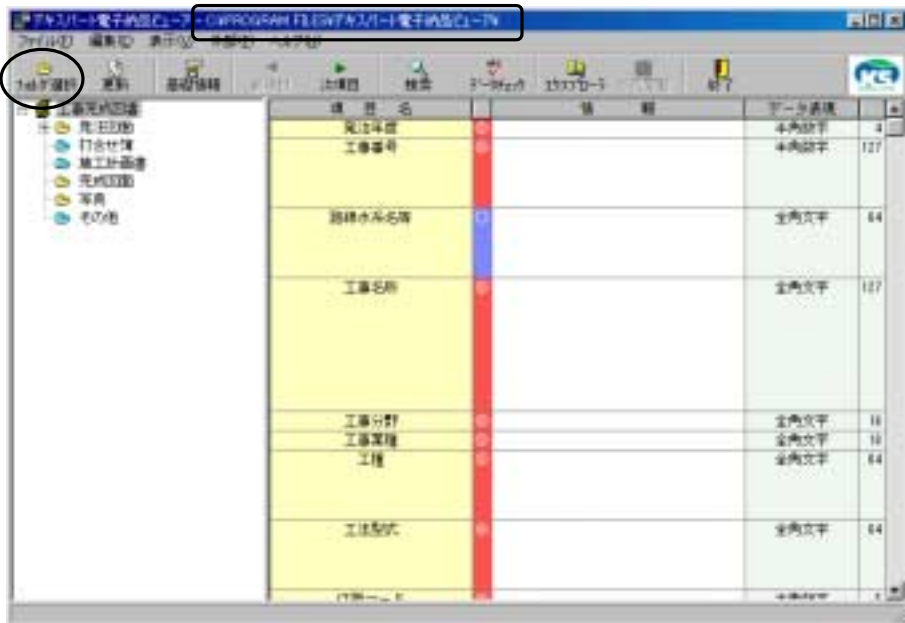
アキスパート電子納品ビューア - C:¥PROGRAM FILES¥アキスパート電子納品ビューア¥

ファイル(F) 編集(E) 表示(V) 外部(E) ヘルプ(H)

フォルダ選択 更新 基礎情報 前項目 次項目 検索 データチェック エクスプローラ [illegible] 終了

工事完成図書
発注図面
打合せ簿
施工計画書
完成図面
写真
その他

| 項目名 | | 情報 | データ表現 | |
|---|---|---|---|---|
| 発注年度 | | | 半角数字 | 4 |
| 工事番号 | | | 半角数字 | 127 |
| 路線水系名等 | | | 全角文字 | 64 |
| 工事名称 | | | 全角文字 | 127 |
| 工事分野 | | | 全角文字 | 16 |
| 工事業種 | | | 全角文字 | 16 |
| 工種 | | | 全角文字 | 64 |
| 工法型式 | | | 全角文字 | 64 |
| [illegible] | | | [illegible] | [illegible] |